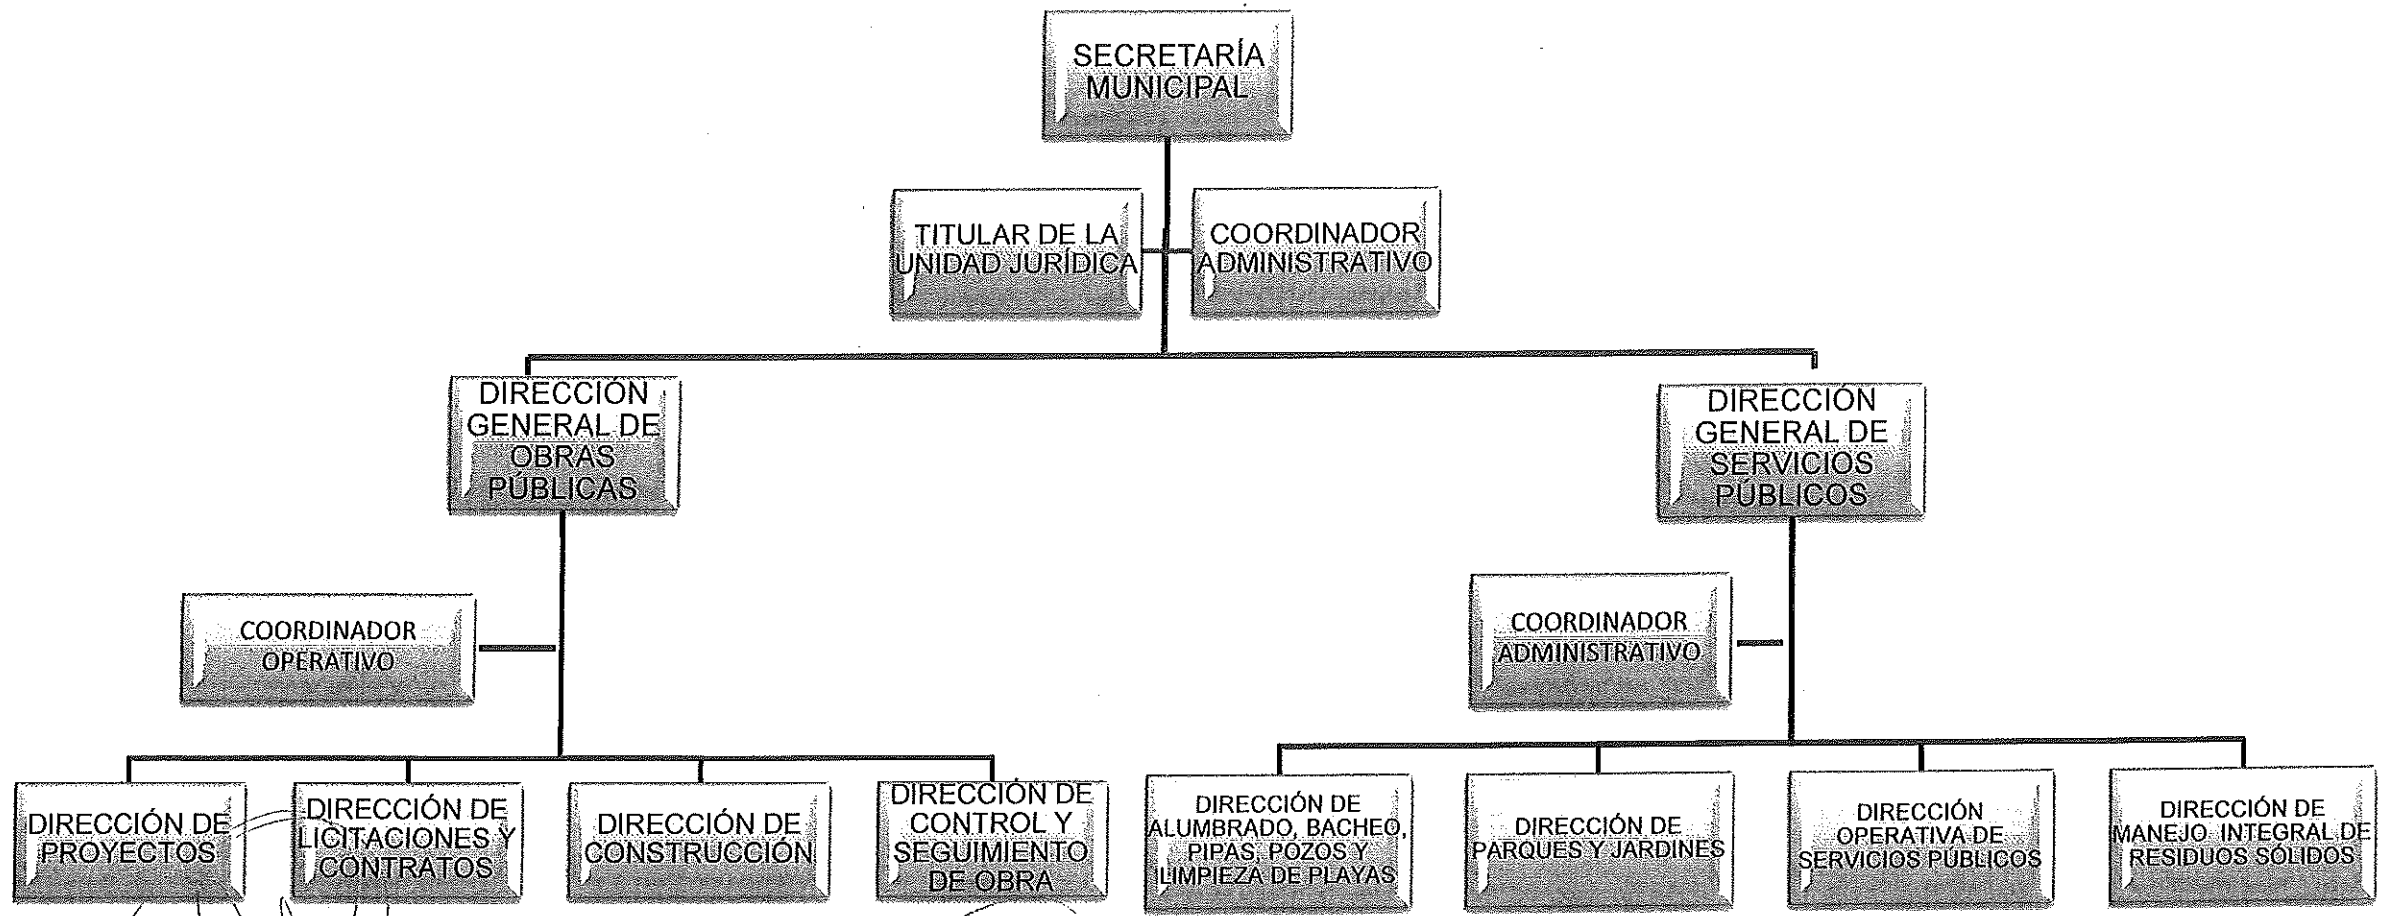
SECRETARÍA MUNICIPAL

TITULAR DE LA UNIDAD JURÍDICA

COORDINADOR ADMINISTRATIVO

DIRECCIÓN GENERAL DE OBRAS PÚBLICAS

DIRECCIÓN GENERAL DE SERVICIOS PÚBLICOS

COORDINADOR OPERATIVO

COORDINADOR ADMINISTRATIVO

DIRECCIÓN DE PROYECTOS

DIRECCIÓN DE LICITACIONES Y CONTRATOS

DIRECCIÓN DE CONSTRUCCIÓN

DIRECCIÓN DE CONTROL Y SEGUIMIENTO DE OBRA

DIRECCIÓN DE ALUMBRADO, BACHEO, PIPAS, POZOS Y LIMPIEZA DE PLAYAS

DIRECCIÓN DE PARQUES Y JARDINES

DIRECCIÓN OPERATIVA DE SERVICIOS PÚBLICOS

DIRECCIÓN DE MANEJO INTEGRAL DE RESIDUOS SÓLIDOS